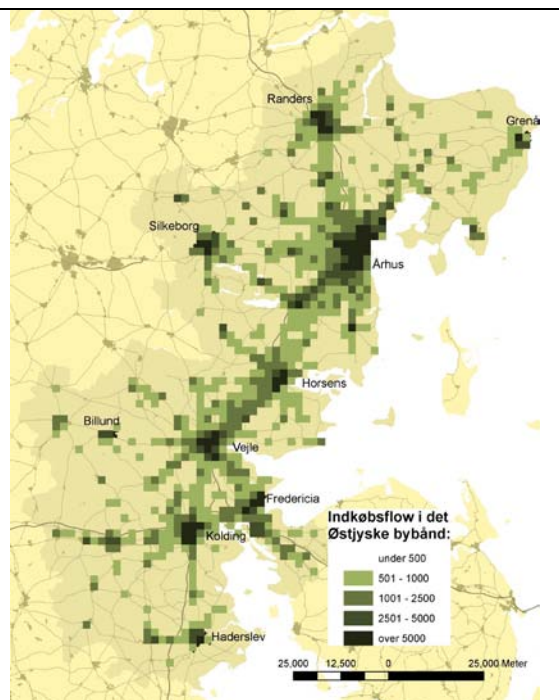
Randers

Grenå

Silkeborg

Århus

Horsens

Billund

Vejle

Fredericia

Kolding

Haderslev

Indkøbsflow i det Østjyske bybånd:

under 500

501 - 1000

1001 - 2500

2501 - 5000

over 5000

25,000 12,500 0 25,000 Meter